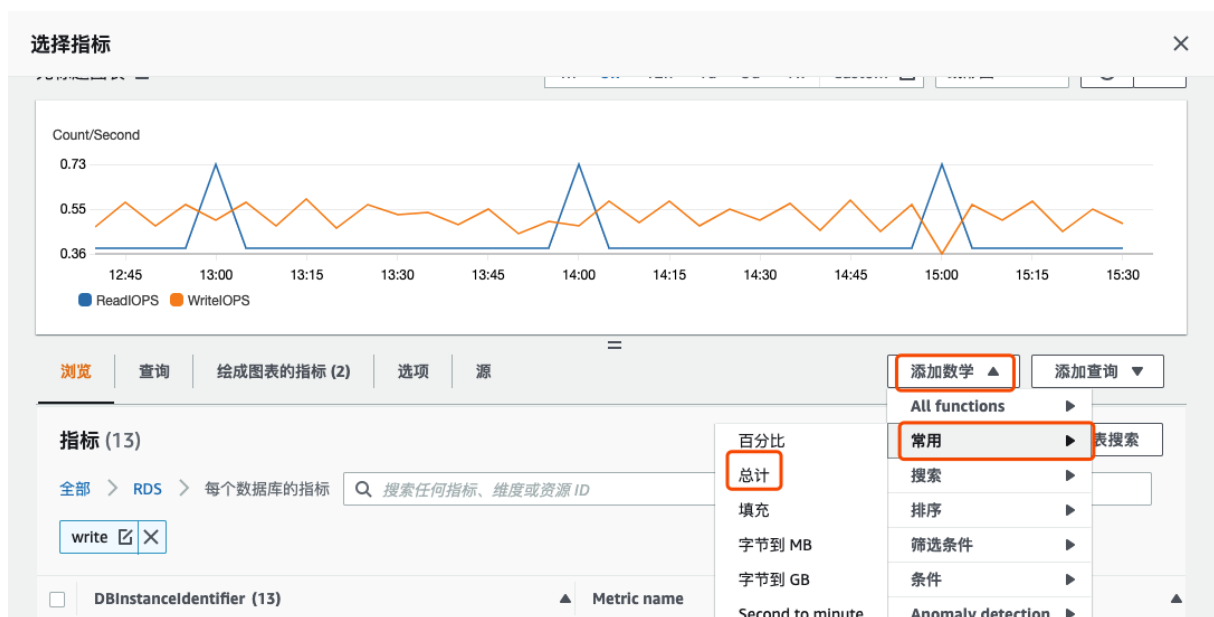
选择指标

Count/Second

0.73

0.55

0.36

12:45 13:00 13:15 13:30 13:45 14:00 14:15 14:30 14:45 15:00 15:15 15:30

ReadIOPS WriteIOPS

浏览 查询 绘成图表的指标 (2) 选项 源

添加数学 ▲ 添加查询 ▼

All functions ▶
常用 ▶
搜索 ▶
排序 ▶
筛选条件 ▶
条件 ▶
Anomaly detection ▶

百分比
总计
填充
字节到 MB
字节到 GB
Second to minute

指标 (13)

表搜索

全部 > RDS > 每个数据库的指标

搜索任何指标、维度或资源 ID

write

DBInstanceIdentifier (13)

Metric name